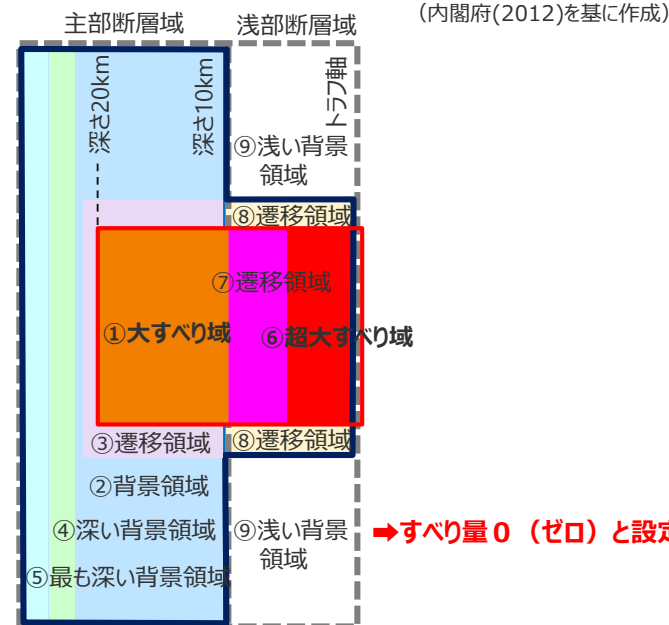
主部断層域　浅部断層域

（内閣府(2012)を基に作成）

深さ20km

深さ10km

トラフ軸

⑨浅い背景領域

⑧遷移領域

⑦遷移領域

①大すべり域

⑥超大すべり域

③遷移領域

⑧遷移領域

②背景領域

④深い背景領域

⑨浅い背景領域

➡すべり量０（ゼロ）と設定

⑤最も深い背景領域